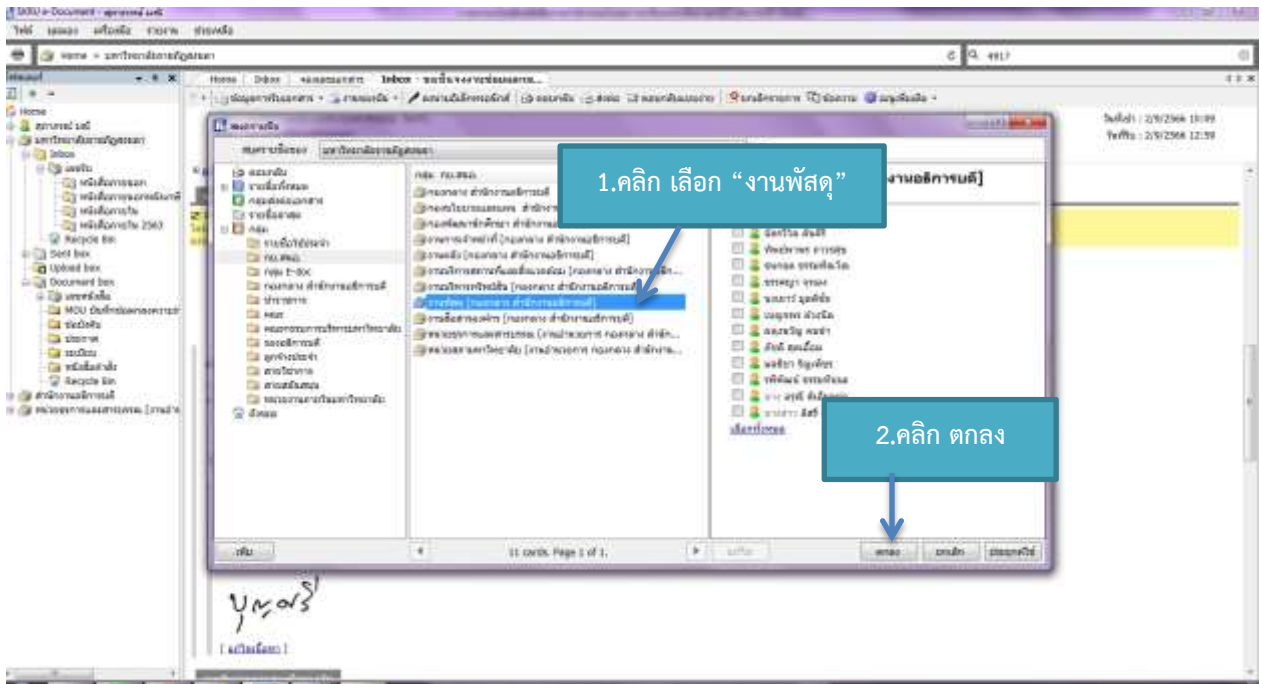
1.คลิก เลือก “งานพัสดุ”

งานอธิการบดี]

2.คลิก ตกลง

Home | Inbox | Inbox

วันที่รับ : 2/9/2566 10:09
วันที่ส่ง : 2/9/2566 12:59

Recycle Bin
Sent box
Upload box
Document box
Recycle Bin

11 cards. Page 1 of 1.

ตกลง | ยกเลิก

บุษบง
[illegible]